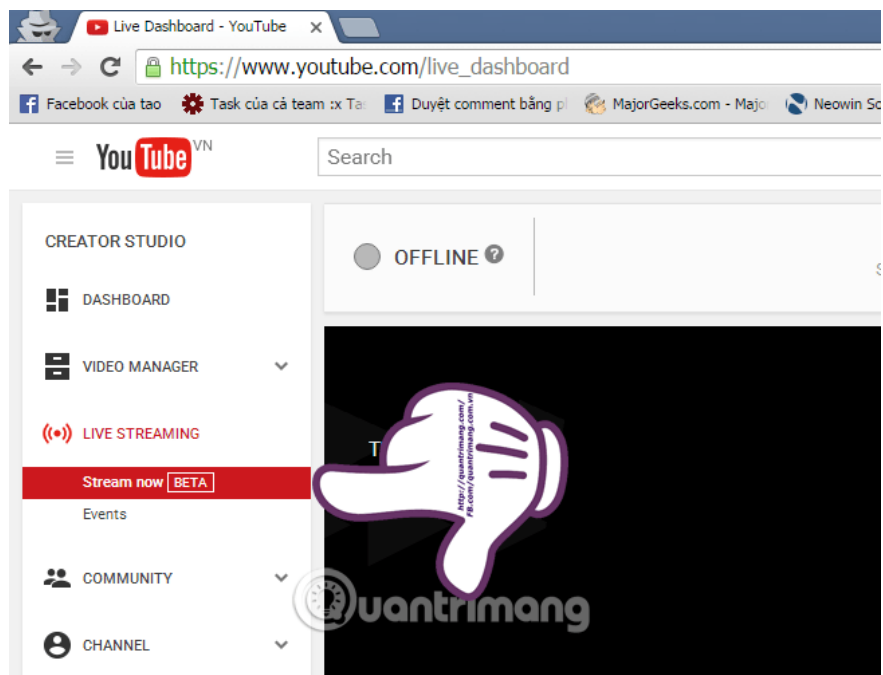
Live Dashboard - YouTube ×

https://www.youtube.com/live_dashboard

Facebook của tao | Task của cả team :x Ta | Duyệt comment bằng p | MajorGeeks.com - Majo | Neowin Sc

YouTube VN

Search

CREATOR STUDIO

DASHBOARD

VIDEO MANAGER

LIVE STREAMING

Stream now BETA

Events

COMMUNITY

CHANNEL

OFFLINE

T

http://quantrimang.com/
FB.com/quantrimang.com.vn

Quantrimang